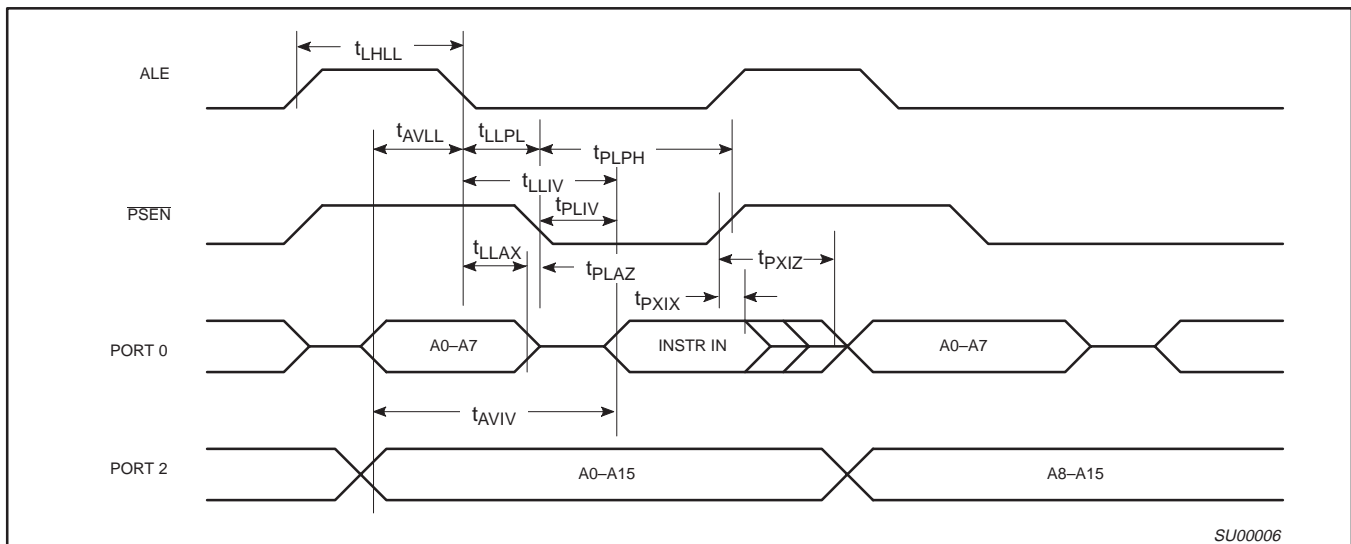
$t_{LHLL}$

ALE

$t_{AVLL}$ $t_{LLPL}$ $t_{PLPH}$

$t_{LLIV}$

$\overline{PSEN}$

$t_{PLIV}$

$t_{LLAX}$ $t_{PLAZ}$ $t_{PXIZ}$

$t_{PXIX}$

PORT 0

A0–A7 INSTR IN A0–A7

$t_{AVIV}$

PORT 2

A0–A15 A8–A15

SU00006